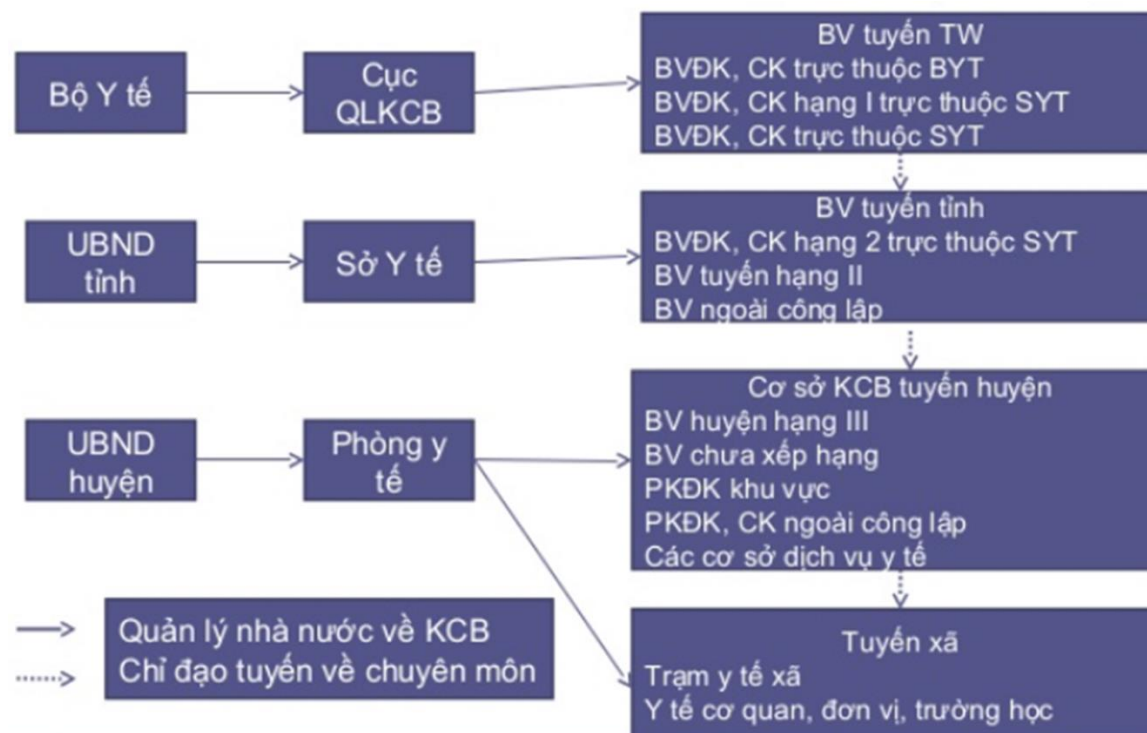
Bộ Y tế

Cục QLKCB

BV tuyến TW
BVĐK, CK trực thuộc BYT
BVĐK, CK hạng I trực thuộc SYT
BVĐK, CK trực thuộc SYT

UBND tỉnh

Sở Y tế

BV tuyến tỉnh
BVĐK, CK hạng 2 trực thuộc SYT
BV tuyến hạng II
BV ngoài công lập

UBND huyện

Phòng y tế

Cơ sở KCB tuyến huyện
BV huyện hạng III
BV chưa xếp hạng
PKĐK khu vực
PKĐK, CK ngoài công lập
Các cơ sở dịch vụ y tế

Quản lý nhà nước về KCB
Chỉ đạo tuyến về chuyên môn

Tuyến xã
Trạm y tế xã
Y tế cơ quan, đơn vị, trường học